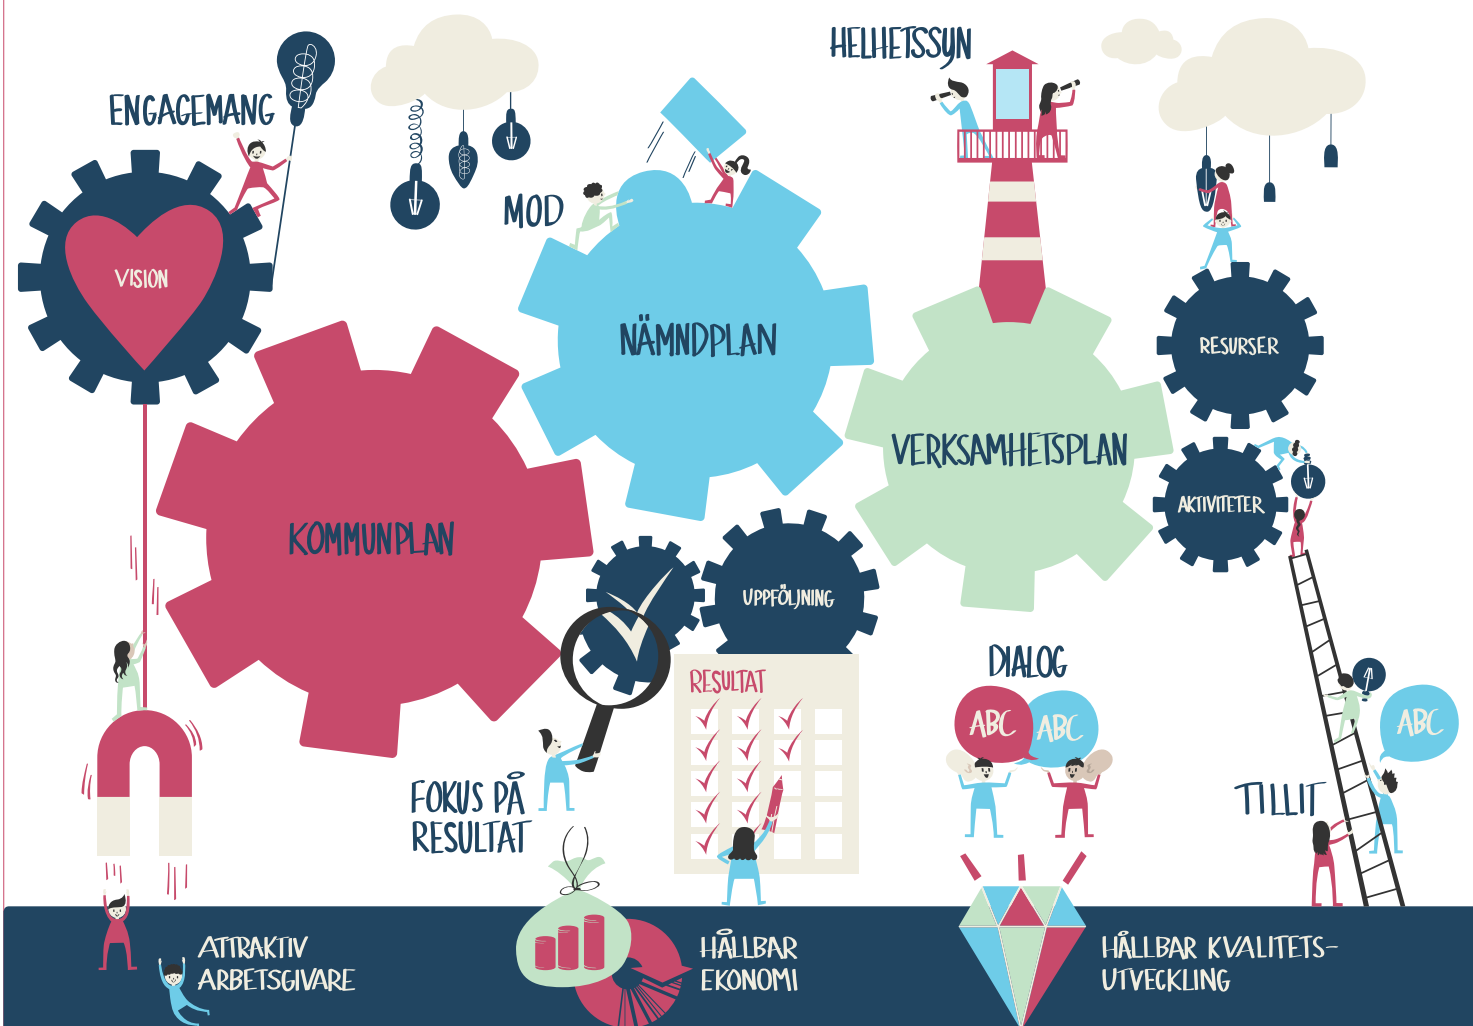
ENGAGEMANG

HELHETSSYN

MOD

VISION

NÄMNDPLAN

RESURSER

VERKSAMHETSPLAN

AKTIVITETER

KOMMUNPLAN

UPPFÖLJNING

RESULTAT

DIALOG

ABC

ABC

ABC

FOKUS PÅ RESULTAT

TILLIT

ATTRAKTIV ARBETSGIVARE

HÅLLBAR EKONOMI

HÅLLBAR KVALITETSUTVECKLING